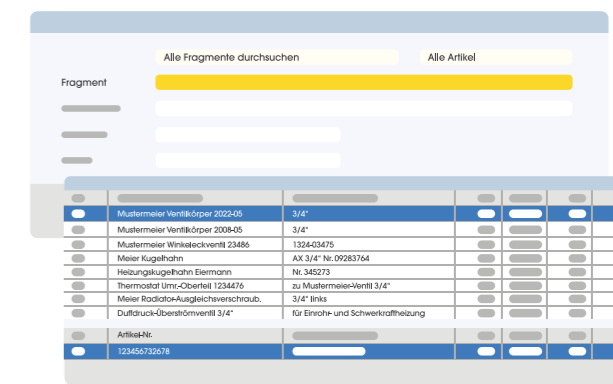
Alle Fragmente durchsuchen

Alle Artikel

Fragment

| | | | | | |
|---|---|---|---|---|---|
| Mustermeier Ventilkörper 2022-05 | 3/4" | | | | |
| Mustermeier Ventilkörper 2008-05 | 3/4" | | | | |
| Mustermeier Winkeleckventil 23486 | 1324-03475 | | | | |
| Meier Kugelhahn | AX 3/4" Nr. 09283764 | | | | |
| Heizungskugelhahn Eiermann | Nr. 345273 | | | | |
| Thermostat Umr.-Oberteil 1234476 | zu Mustermeier-Ventil 3/4" | | | | |
| Meier Radiator-Ausgleichsverschraub. | 3/4" links | | | | |
| Duftdruck-Überströmventil 3/4" | für Einroh- und Schwerkraftheizung | | | | |

Artikel-Nr.

123456732678